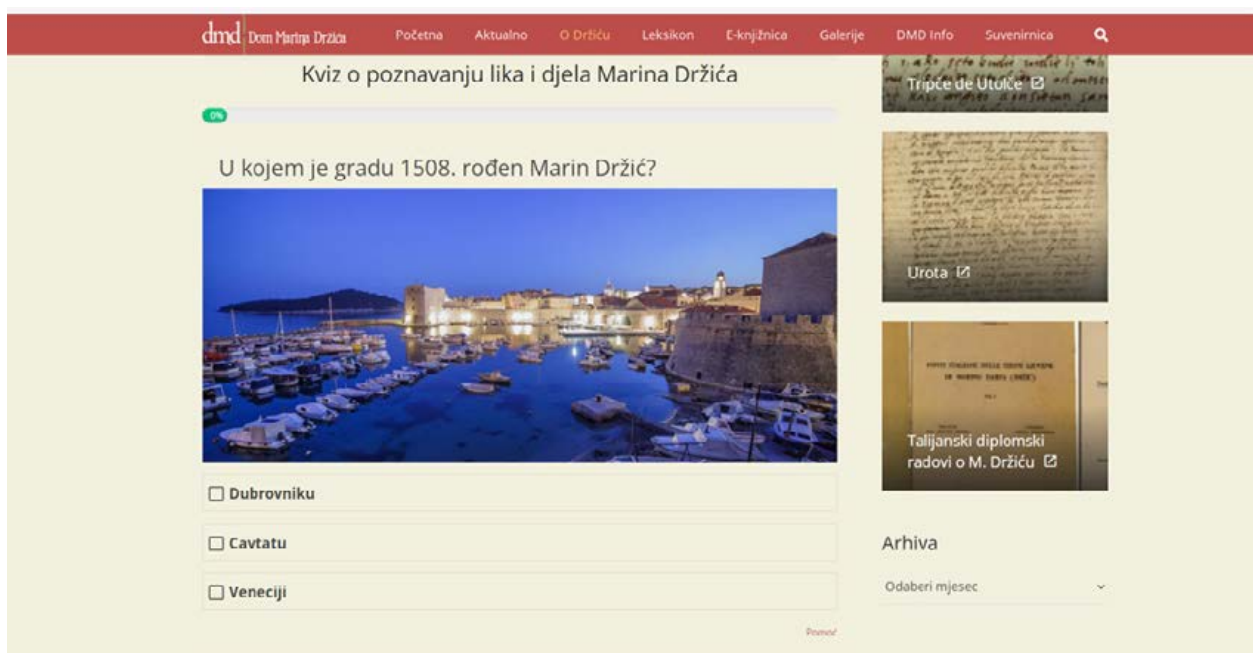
dmd Dom Marina Držića

Početna Aktualno O Držiću Leksikon E-knjižnica Galerije DMD Info Suvenirnica

Kviz o poznavanju lika i djela Marina Držića

0%

U kojem je gradu 1508. rođen Marin Držić?

☐ Dubrovniku

☐ Cavtatu

☐ Veneciji

Pomoć

Tripče de Utolče

Urota

Talijanski diplomski radovi o M. Držiću

Arhiva

Odaberi mjesec